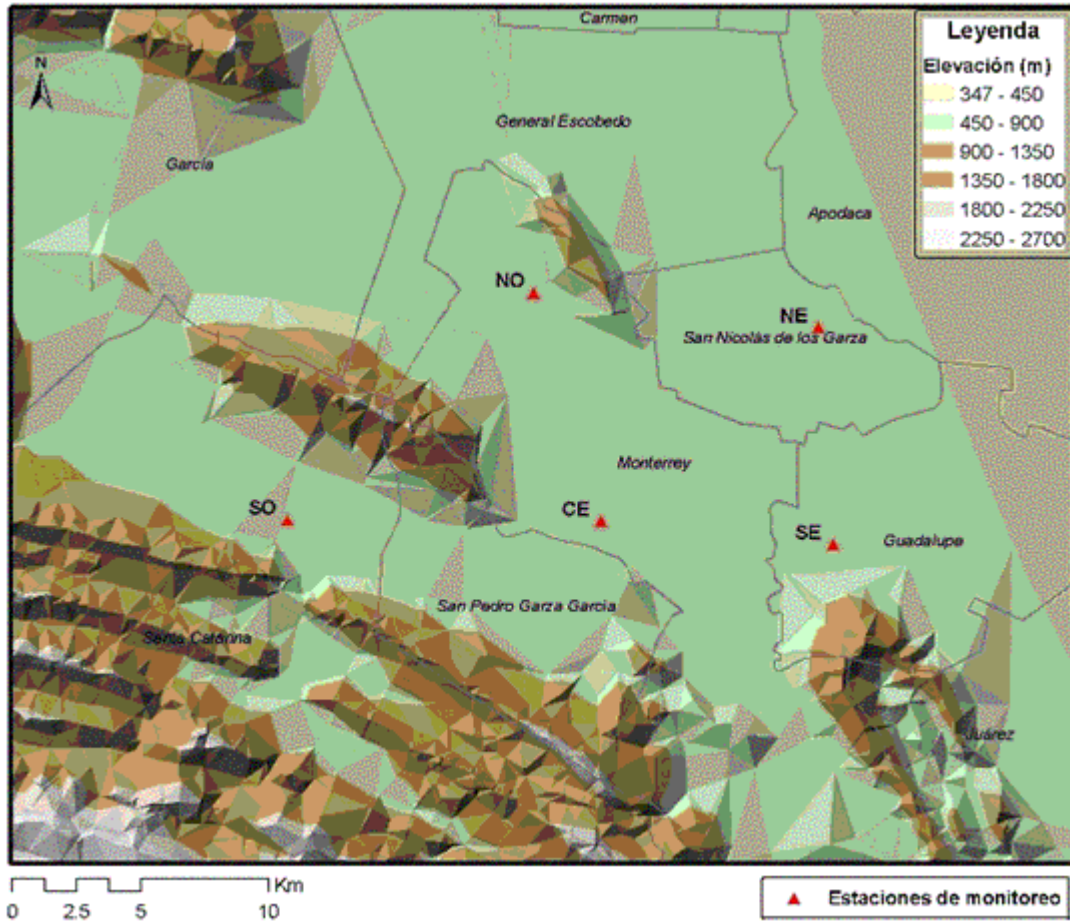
Leyenda
Elevación (m)
347 - 450
450 - 900
900 - 1350
1350 - 1800
1800 - 2250
2250 - 2700

N

Carmen
General Escobedo
García
Apodaca
NO
NE
San Nicolás de los Garza
Monterrey
SO
CE
SE
Guadalupe
San Pedro Garza García
Santa Catarina
Juárez

Km
0 2.5 5 10

Estaciones de monitoreo